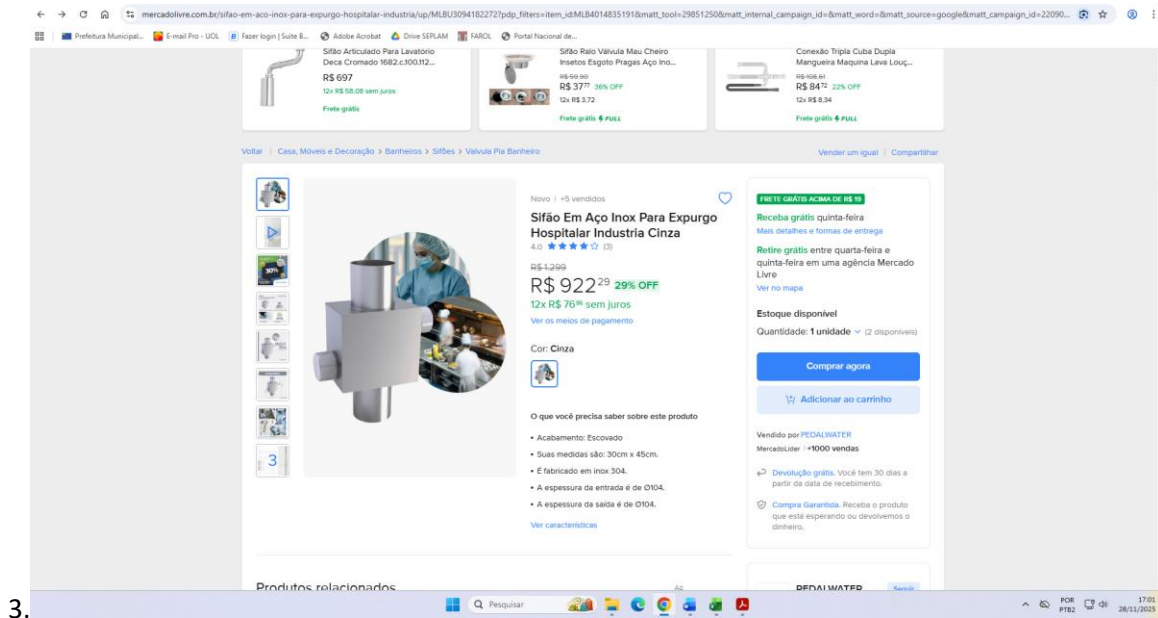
mercadolivre.com.br/sifao-em-aco-inox-para-expurgo-hospitalar-industria/up/MLBU3094182272?pdp_filters=item_id:MLB4014835191&matt_tool=29851250&matt_internal_campaign_id=&matt_word=&matt_source=google&matt_campaign_id=22090...

Prefeitura Municipal... E-mail Pro - UOL Fazer login | Suite B... Adobe Acrobat Drive SEPLAM FAROL Portal Nacional de...

Sifão Articulado Para Lavatório Deca Cromado 1682.c.100.112...
R$ 697
12x R$ 58,08 sem juros
Frete grátis

Sifão Ralo Válvula Mau Cheiro Insetos Esgoto Pragas Aço Ino...
R$ 59,90
R$ 37,77 36% OFF
12x R$ 3,72
Frete grátis FULL

Conexão Tripla Cuba Dupla Mangueira Maquina Lava Louç...
R$ 108,61
R$ 84,72 22% OFF
12x R$ 8,34
Frete grátis FULL

Voltar | Casa, Móveis e Decoração > Banheiros > Sifões > Válvula Pia Banheiro

Vender um igual | Compartilhar

Novo | +5 vendidos

Sifão Em Aço Inox Para Expurgo Hospitalar Industria Cinza

4.0 ★★★★☆ (3)

R$ 1.299
R$ 922$^{29}$ 29% OFF
12x R$ 76$^{86}$ sem juros
Ver os meios de pagamento

Cor: Cinza

O que você precisa saber sobre este produto

• Acabamento: Escovado
• Suas medidas são: 30cm x 45cm.
• É fabricado em inox 304.
• A espessura da entrada é de Ø104.
• A espessura da saída é de Ø104.

Ver características

FRETE GRÁTIS ACIMA DE R$ 19

Receba grátis quinta-feira
Mais detalhes e formas de entrega

Retire grátis entre quarta-feira e quinta-feira em uma agência Mercado Livre
Ver no mapa

Estoque disponível

Quantidade: 1 unidade (2 disponíveis)

Comprar agora

Adicionar ao carrinho

Vendido por PEDALWATER
MercadoLíder | +1000 vendas

Devolução grátis. Você tem 30 dias a partir da data de recebimento.

Compra Garantida. Receba o produto que está esperando ou devolvemos o dinheiro.

Produtos relacionados

Ad

PEDALWATER

Seguir

3.

Pesquisar

POR PTB2 17:01 28/11/2025